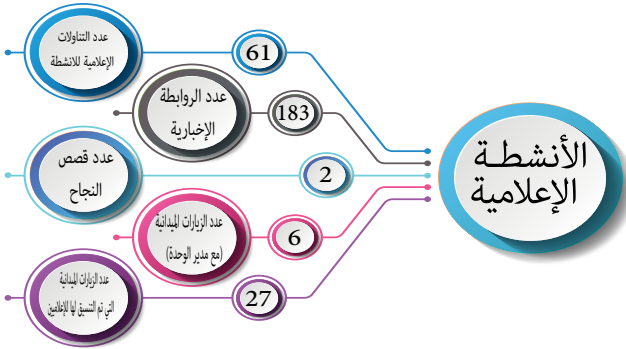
عدد التناولات الإعلامية للانشطة

61

عدد الروابطة الإخبارية

183

عدد قصص النجاح

2

عدد الزيارات الميدانية (مع مدير الوحدة)

6

عدد الزيارات الميدانية التي تم التنسيق لها للإعلاميين

27

الأنشطة الإعلامية